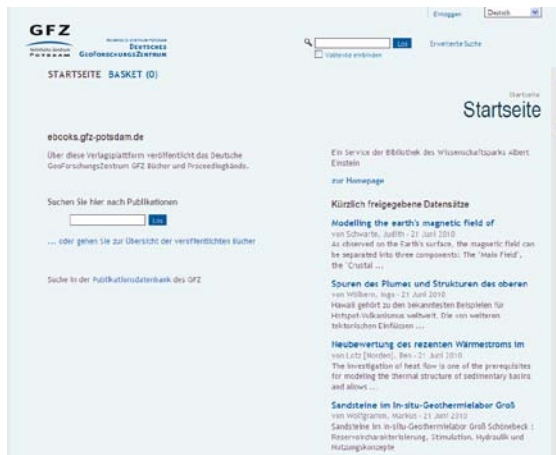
GFZ
Helmholtz-Zentrum POTSDAM
HELMHOLTZ-ZENTRUM POTSDAM DEUTSCHES GEOFORSCHUNGSZENTRUM

Einloggen Deutsch

Los Erweiterte Suche
Volltexte einbinden

STARTSEITE BASKET (0)

Startseite
Startseite

ebooks.gfz-potsdam.de

Über diese Verlagsplattform veröffentlicht das Deutsche GeoForschungsZentrum GFZ Bücher und Proceedingbände.

Suchen Sie hier nach Publikationen

Los

... oder gehen Sie zur Übersicht der veröffentlichten Bücher

Suche in der Publikationsdatenbank des GFZ

Ein Service der Bibliothek des Wissenschaftsparks Albert Einstein

zur Homepage

Kürzlich freigegebene Datensätze

Modelling the earth's magnetic field of
von Schwarte, Judith - 21 Juni 2010
As observed on the Earth's surface, the magnetic field can be separated into three components: The 'Main Field', the 'Crustal ...

Spuren der Plumes und Strukturen des oberen
von Wilhern, Inga - 21 Juni 2010
Hawaii gehört zu den bekanntesten Beispielen für Hotspot-Vulkanismus weltweit. Die von weiteren tektonischen Einflüssen ...

Neubewertung des rezenten Wärmestroms im
von Lotz (Norden), Ben - 21 Juni 2010
The investigation of heat flow is one of the prerequisites for modeling the thermal structure of sedimentary basins and allows ...

Sandsteine im In-situ-Geothermielabor Groß
von Wolfgramm, Markus - 21 Juni 2010
Sandsteine im In-situ-Geothermielabor Groß Schönebeck : Reservoircharakterisierung, Stimulation, Hydraulik und Nutzungskonzepte